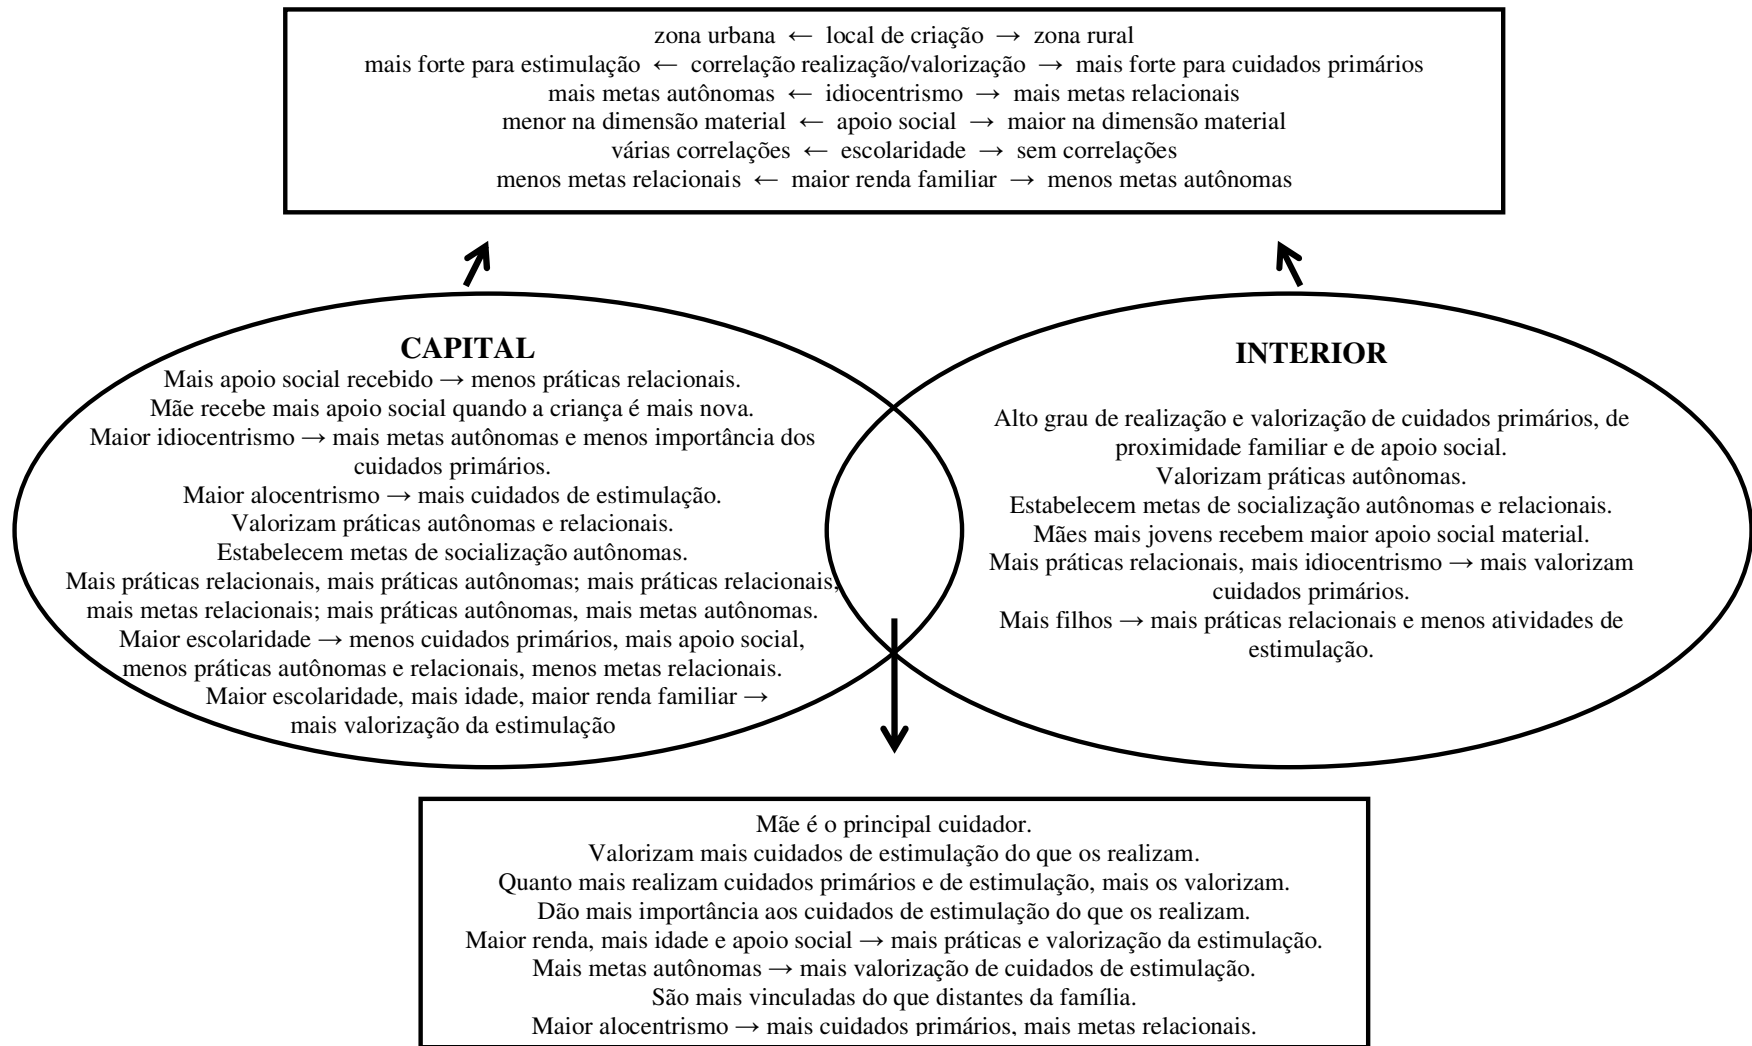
zona urbana ← local de criação → zona rural
mais forte para estimulação ← correlação realização/valorização → mais forte para cuidados primários
mais metas autônomas ← idiocentrismo → mais metas relacionais
menor na dimensão material ← apoio social → maior na dimensão material
várias correlações ← escolaridade → sem correlações
menos metas relacionais ← maior renda familiar → menos metas autônomas

**CAPITAL**
Mais apoio social recebido → menos práticas relacionais.
Mãe recebe mais apoio social quando a criança é mais nova.
Maior idiocentrismo → mais metas autônomas e menos importância dos cuidados primários.
Maior alocentrismo → mais cuidados de estimulação.
Valorizam práticas autônomas e relacionais.
Estabelecem metas de socialização autônomas.
Mais práticas relacionais, mais práticas autônomas; mais práticas relacionais, mais metas relacionais; mais práticas autônomas, mais metas autônomas.
Maior escolaridade → menos cuidados primários, mais apoio social, menos práticas autônomas e relacionais, menos metas relacionais.
Maior escolaridade, mais idade, maior renda familiar → mais valorização da estimulação

**INTERIOR**
Alto grau de realização e valorização de cuidados primários, de proximidade familiar e de apoio social.
Valorizam práticas autônomas.
Estabelecem metas de socialização autônomas e relacionais.
Mães mais jovens recebem maior apoio social material.
Mais práticas relacionais, mais idiocentrismo → mais valorizam cuidados primários.
Mais filhos → mais práticas relacionais e menos atividades de estimulação.

Mãe é o principal cuidador.
Valorizam mais cuidados de estimulação do que os realizam.
Quanto mais realizam cuidados primários e de estimulação, mais os valorizam.
Dão mais importância aos cuidados de estimulação do que os realizam.
Maior renda, mais idade e apoio social → mais práticas e valorização da estimulação.
Mais metas autônomas → mais valorização de cuidados de estimulação.
São mais vinculadas do que distantes da família.
Maior alocentrismo → mais cuidados primários, mais metas relacionais.